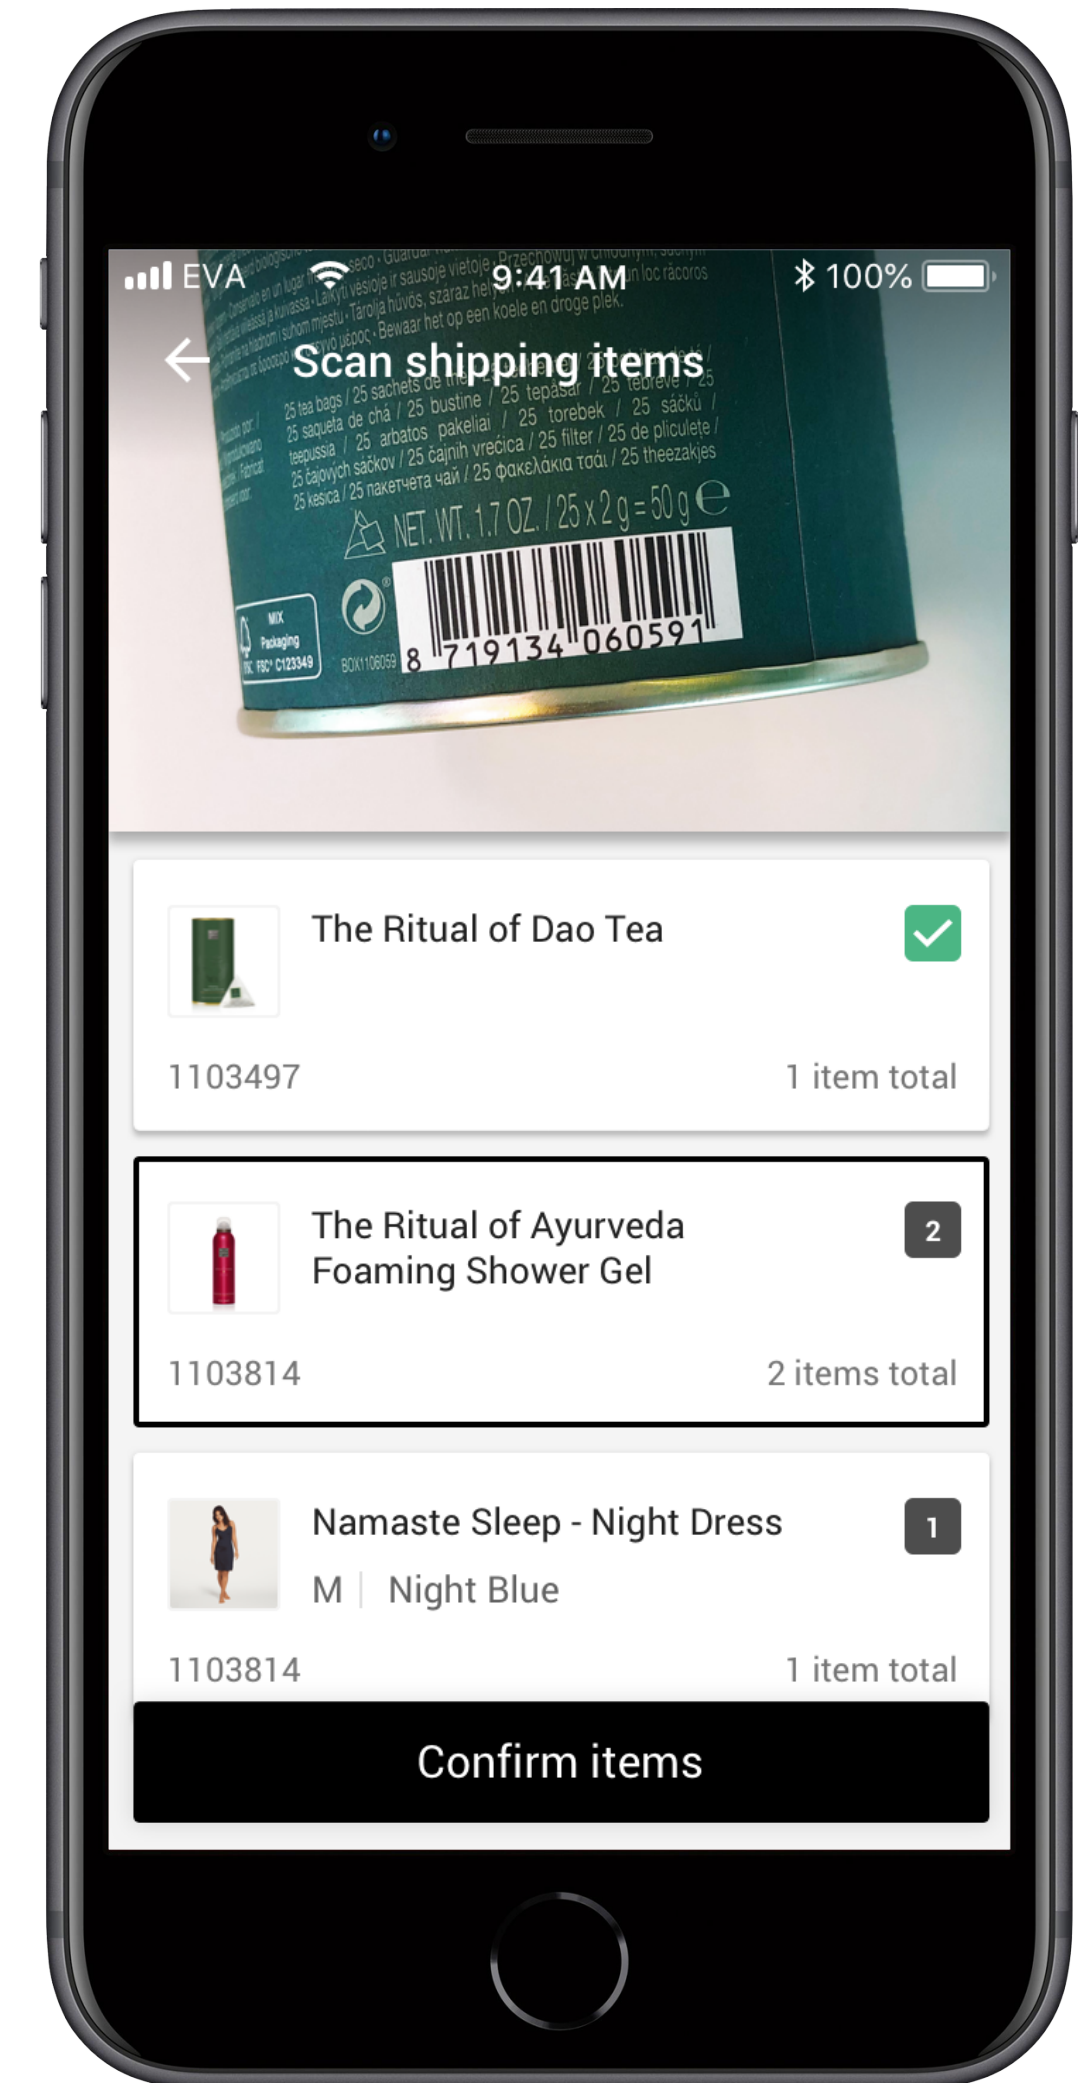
EVA 9:41 AM 100%

Scan shipping items

25 tea bags / 25 sachets de thé / 25 tepåsar / 25 tebreve / 25 saqueta de chá / 25 bustine / 25 torebek / 25 sáčků / teepussia / 25 arbatos pakeliai / 25 filter / 25 de pliculete / 25 čajových sáčkov / 25 čajnih vrećica / 25 пакетчета чай / 25 φακελάκια τσάι / 25 theezakjes / 25 kesica

NET. WT. 1.7 OZ. / 25 x 2 g = 50 g e

MIX Packaging FSC C123349

BOX1106059

8 719134 060591

The Ritual of Dao Tea

1103497

1 item total

The Ritual of Ayurveda Foaming Shower Gel

2

1103814

2 items total

Namaste Sleep - Night Dress

1

M | Night Blue

1103814

1 item total

Confirm items